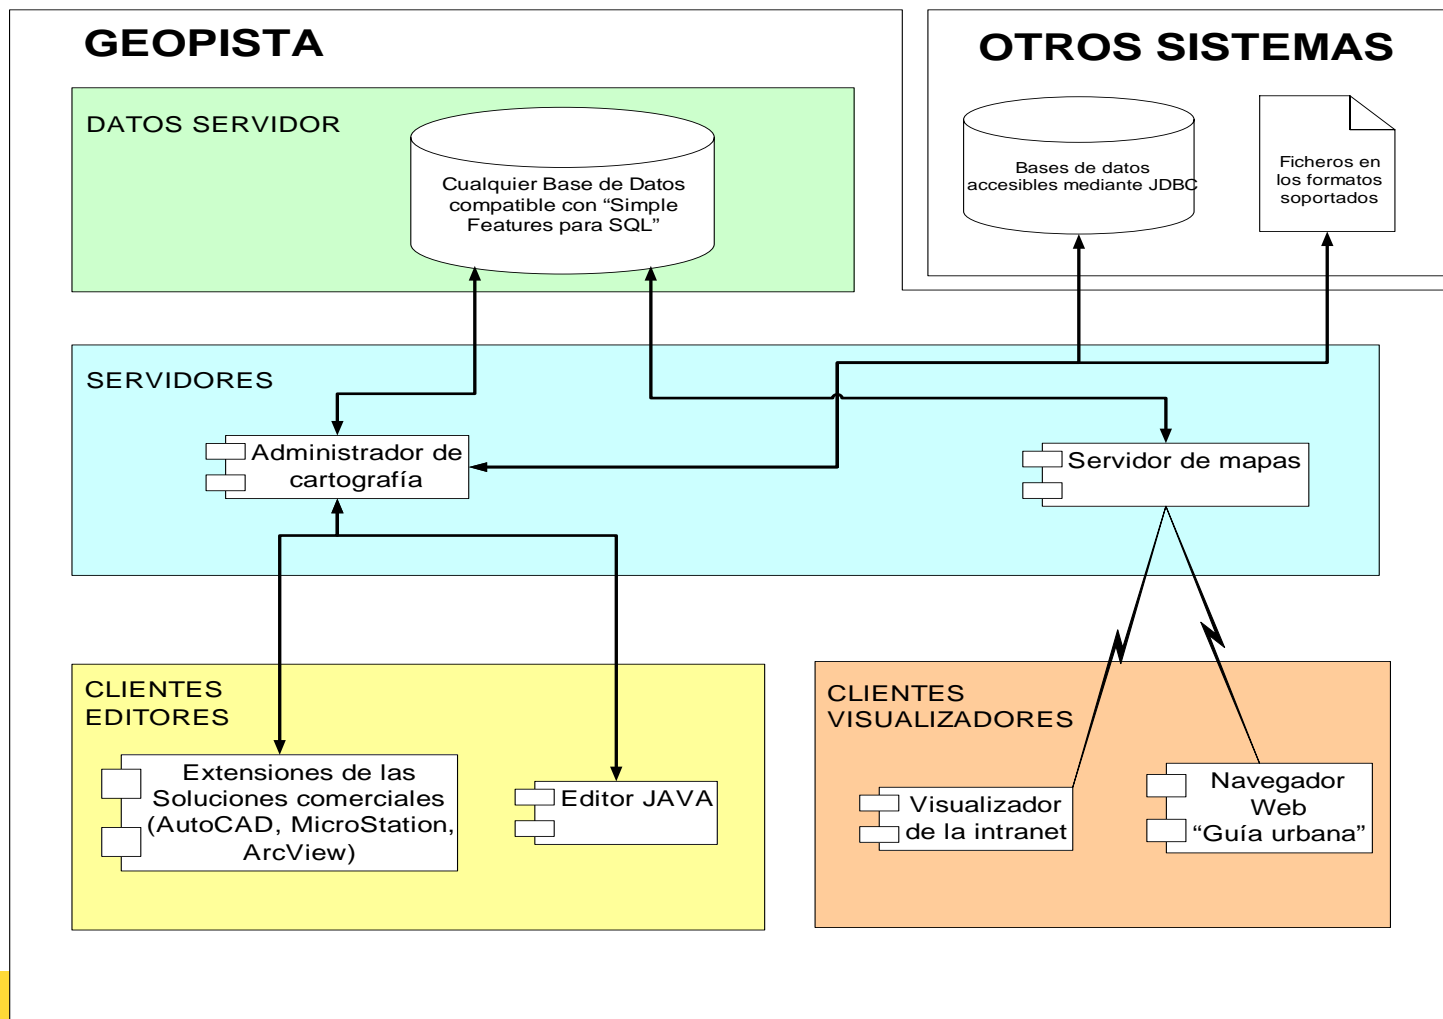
GEOPISTA

OTROS SISTEMAS

DATOS SERVIDOR

Cualquier Base de Datos compatible con “Simple Features para SQL”

Bases de datos accesibles mediante JDBC

Ficheros en los formatos soportados

SERVIDORES

Administrador de cartografía

Servidor de mapas

CLIENTES EDITORES

Extensiones de las Soluciones comerciales (AutoCAD, MicroStation, ArcView)

Editor JAVA

CLIENTES VISUALIZADORES

Visualizador de la intranet

Navegador Web “Guía urbana”